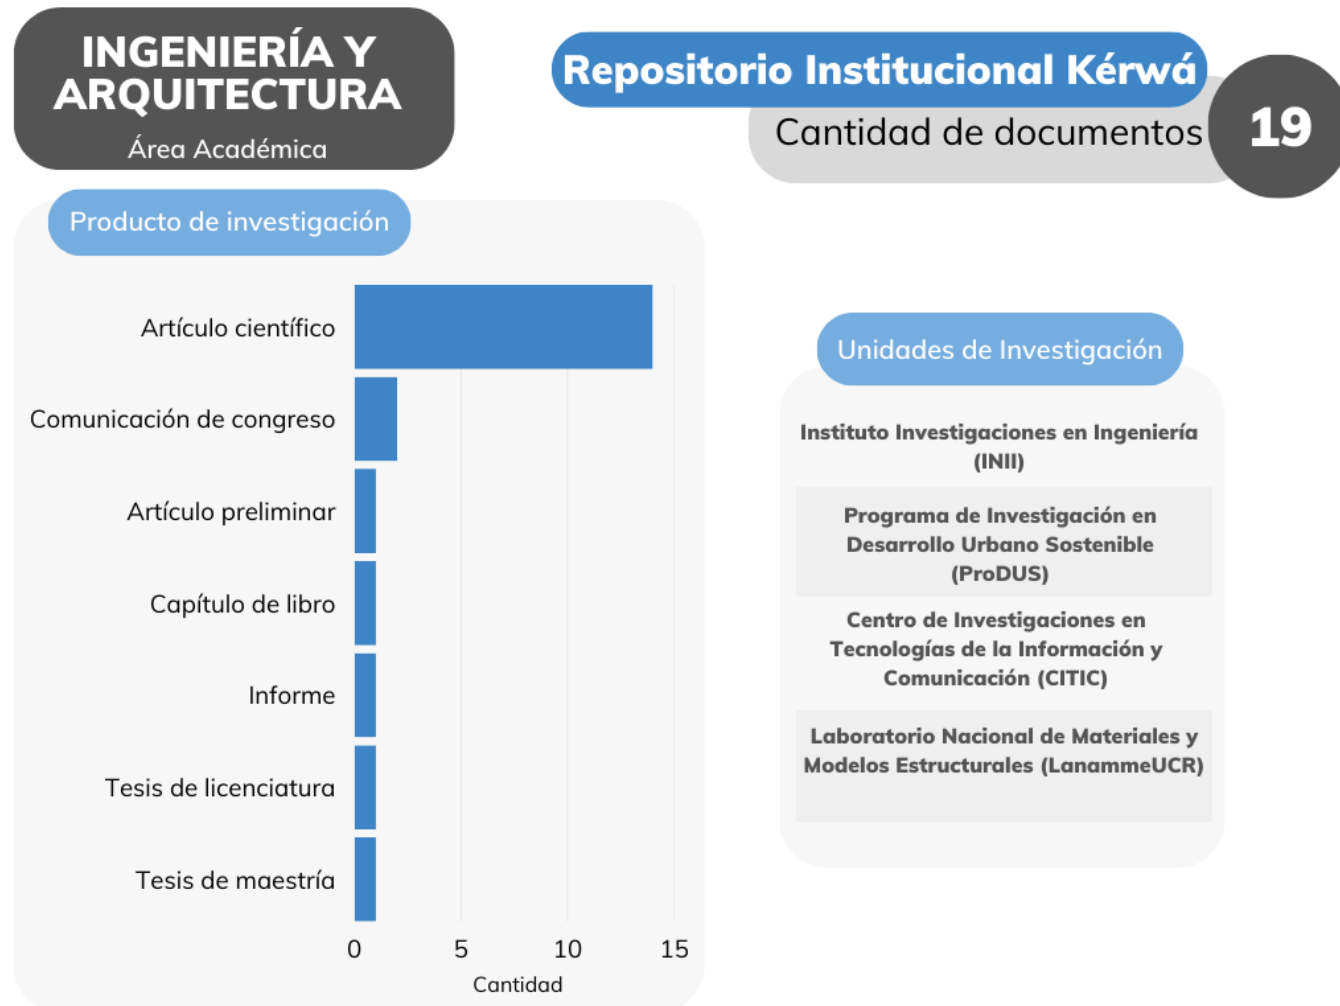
INGENIERÍA Y ARQUITECTURA
Área Académica

Repositorio Institucional Kérwá
Cantidad de documentos 19

Producto de investigación

Artículo científico
Comunicación de congreso
Artículo preliminar
Capítulo de libro
Informe
Tesis de licenciatura
Tesis de maestría

0 5 10 15
Cantidad

Unidades de Investigación

Instituto Investigaciones en Ingeniería (INII)

Programa de Investigación en Desarrollo Urbano Sostenible (ProDUS)

Centro de Investigaciones en Tecnologías de la Información y Comunicación (CITIC)

Laboratorio Nacional de Materiales y Modelos Estructurales (LanammeUCR)